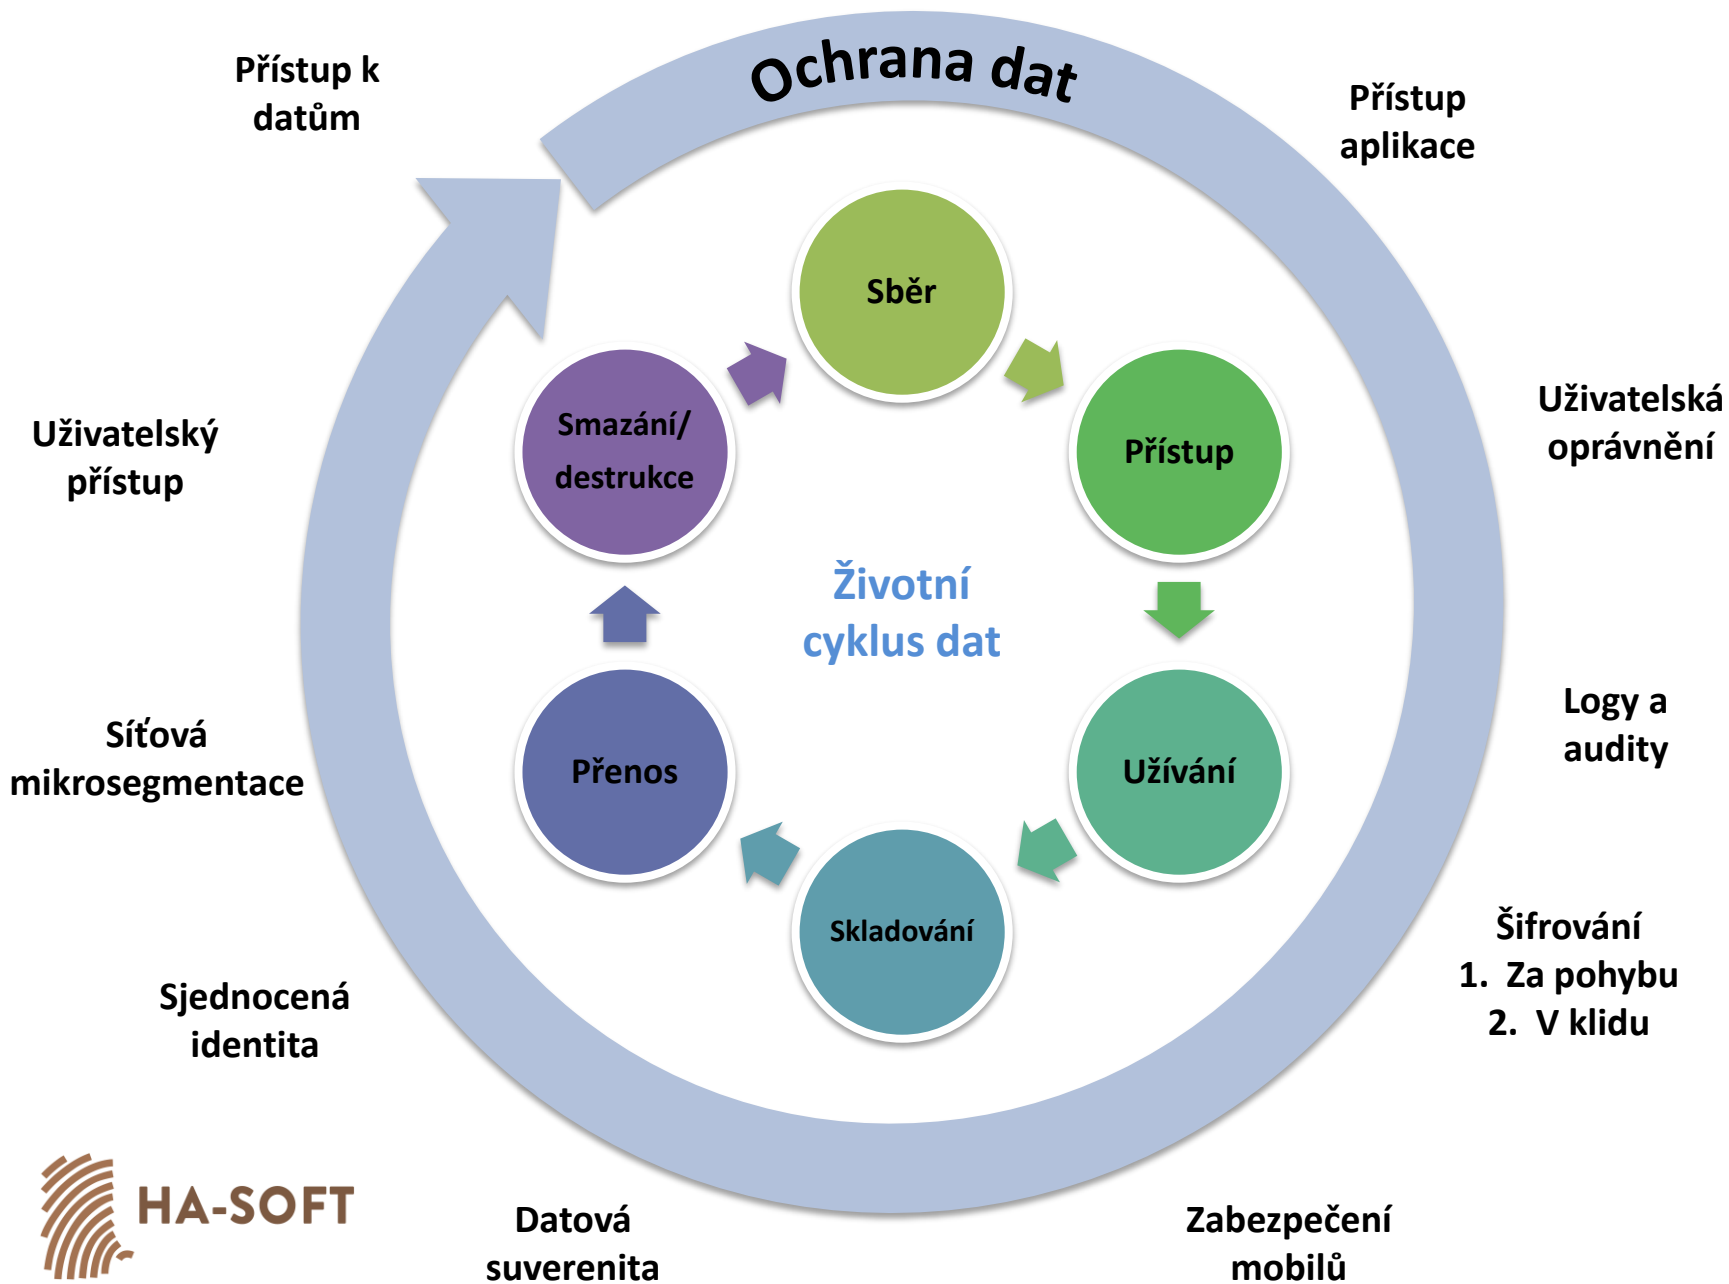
Ochrana dat

Přístup k datům

Přístup aplikace

Uživatelská oprávnění

Logy a audity

Šifrování
1. Za pohybu
2. V klidu

Zabezpečení mobilů

Datová suverenita

Sjednocená identita

Síťová mikrosegmentace

Uživatelský přístup

Sběr

Přístup

Užívání

Skladování

Přenos

Smazání/ destrukce

Životní cyklus dat

HA-SOFT